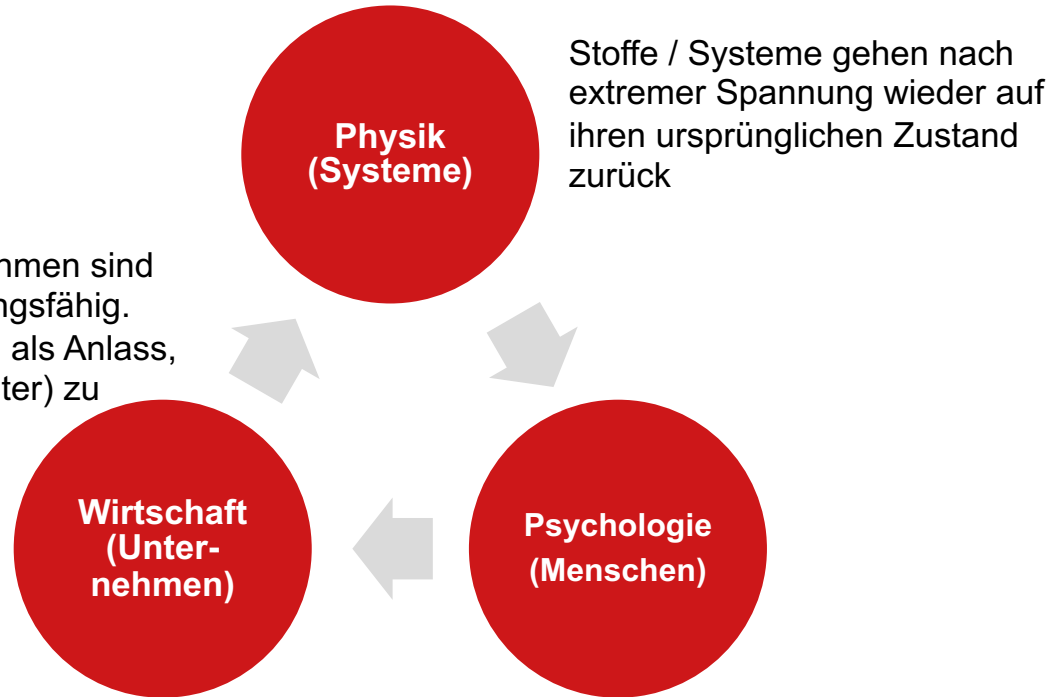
Physik (Systeme)

Stoffe / Systeme gehen nach extremer Spannung wieder auf ihren ursprünglichen Zustand zurück

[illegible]hmen sind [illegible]ngsfähig. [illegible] als Anlass, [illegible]ter) zu

Wirtschaft (Unternehmen)

Psychologie (Menschen)